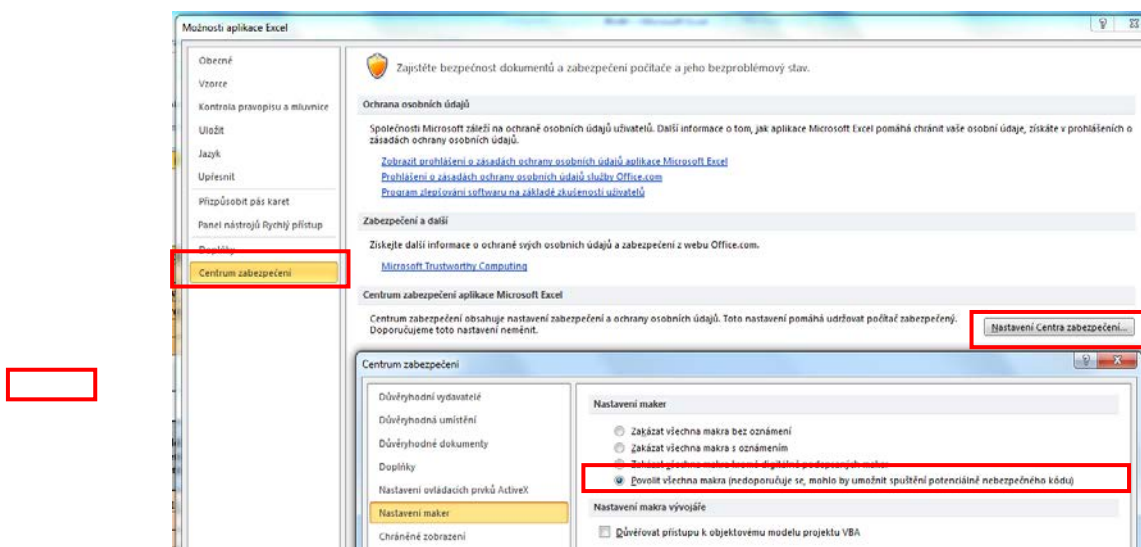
Možnosti aplikace Excel

Obecné
Vzorce
Kontrola pravopisu a mluvnice
Uložit
Jazyk
Upřesnit
Přizpůsobit pás karet
Panel nástrojů Rychlý přístup
Doplňky
Centrum zabezpečení

Zajistěte bezpečnost dokumentů a zabezpečení počítače a jeho bezproblémový stav.

Ochrana osobních údajů

Společnosti Microsoft záleží na ochraně osobních údajů uživatelů. Další informace o tom, jak aplikace Microsoft Excel pomáhá chránit vaše osobní údaje, získáte v prohlášeních o zásadách ochrany osobních údajů.

Zobrazit prohlášení o zásadách ochrany osobních údajů aplikace Microsoft Excel
Prohlášení o zásadách ochrany osobních údajů služby Office.com
Program zlepšování softwaru na základě zkušeností uživatelů

Zabezpečení a další

Získejte další informace o ochraně svých osobních údajů a zabezpečení z webu Office.com.

Microsoft Trustworthy Computing

Centrum zabezpečení aplikace Microsoft Excel

Centrum zabezpečení obsahuje nastavení zabezpečení a ochrany osobních údajů. Toto nastavení pomáhá udržovat počítač zabezpečený. Doporučujeme toto nastavení neměnit.

Nastavení Centra zabezpečení...

Centrum zabezpečení

Důvěryhodní vydavatelé
Důvěryhodná umístění
Důvěryhodné dokumenty
Doplňky
Nastavení ovládacích prvků ActiveX
Nastavení maker
Chráněné zobrazení

Nastavení maker

Zakázat všechna makra bez oznámení
Zakázat všechna makra s oznámením
Zakázat všechna makra kromě digitálně podepsaných maker
Povolit všechna makra (nedoporučuje se, mohlo by umožnit spuštění potenciálně nebezpečného kódu)

Nastavení makra vývojáře

Důvěřovat přístupu k objektovému modelu projektu VBA